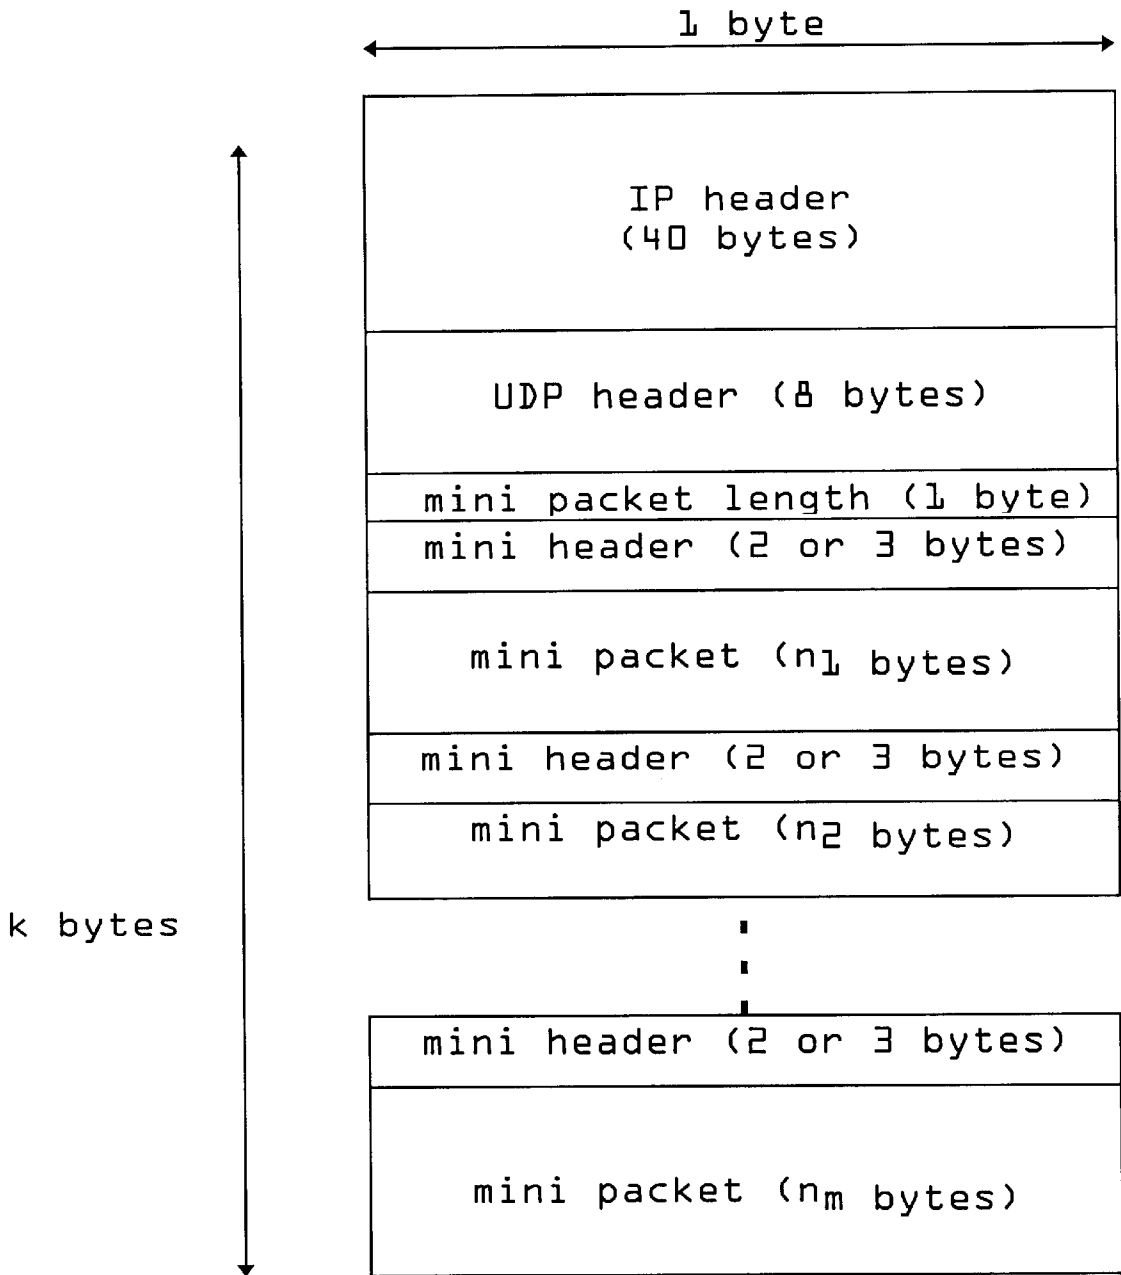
1 byte

IP header
(40 bytes)

UDP header (8 bytes)

mini packet length (1 byte)

mini header (2 or 3 bytes)

mini packet ($n_1$ bytes)

mini header (2 or 3 bytes)

mini packet ($n_2$ bytes)

k bytes

mini header (2 or 3 bytes)

mini packet ($n_m$ bytes)